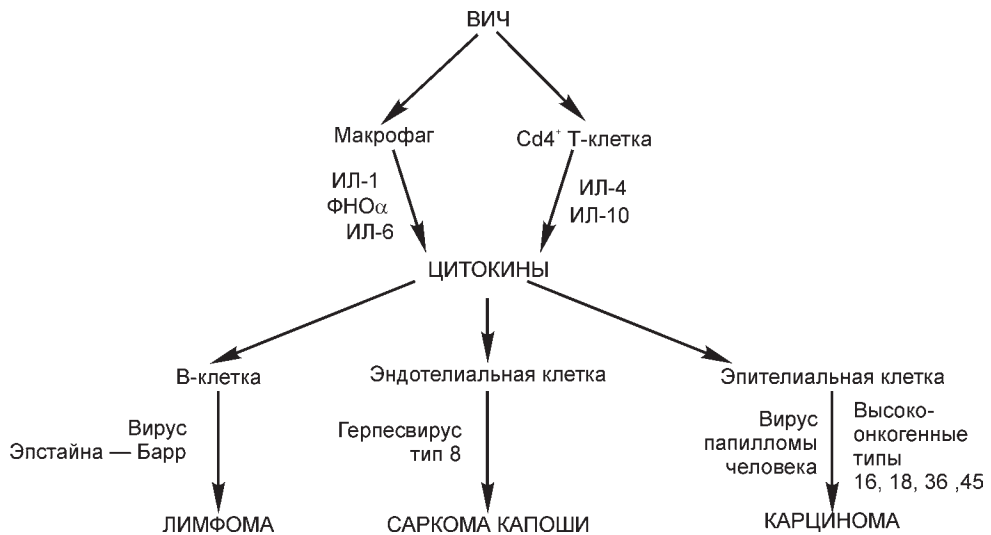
ВИЧ

Макрофаг

$Cd4^+$ Т-клетка

ИЛ-1
ФНО$\alpha$
ИЛ-6

ИЛ-4
ИЛ-10

ЦИТОКИНЫ

В-клетка

Эндотелиальная клетка

Эпителиальная клетка

Вирус
Эпстайна — Барр

Герпесвирус
тип 8

Вирус
папилломы
человека

Высоко-онкогенные
типы
16, 18, 36 ,45

ЛИМФОМА

САРКОМА КАПОШИ

КАРЦИНОМА